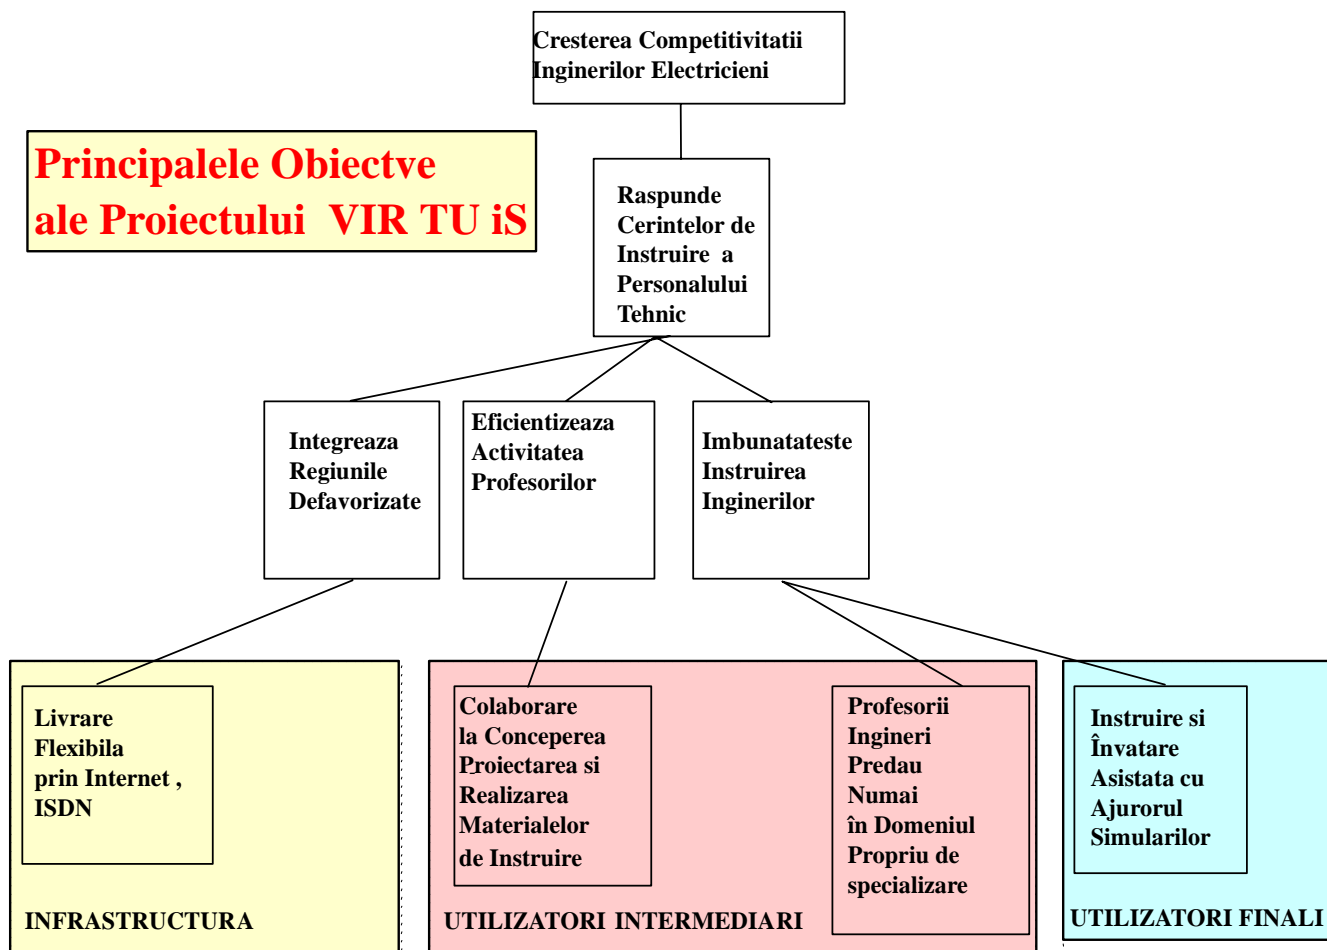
Cresterea Competitivitatii Inginerilor Electricieni

Principalele Obiectve ale Proiectului VIR TU iS

Raspunde Cerintelor de Instruire a Personalului Tehnic

Integreaza Regiunile Defavorizate

Eficientizeaza Activitatea Profesorilor

Imbunatateste Instruirea Inginerilor

Livrare Flexibila prin Internet , ISDN

INFRASTRUCTURA

Colaborare la Conceperea Proiectarea si Realizarea Materialelor de Instruire

Profesorii Ingineri Predau Numai în Domeniul Propriu de specializare

UTILIZATORI INTERMEDIARI

Instruire si Învatare Asistata cu Ajurorul Simularilor

UTILIZATORI FINALI